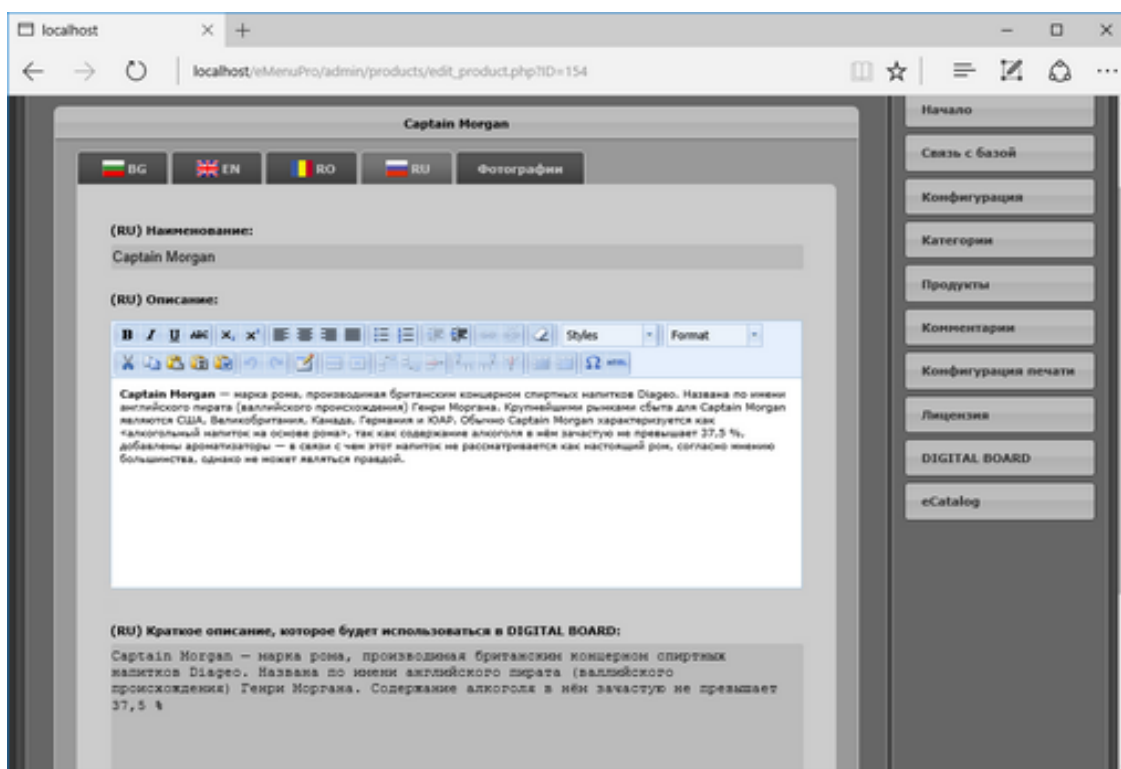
localhost

localhost/eMenuPro/admin/products/edit_product.php?ID=154

Captain Morgan

BG EN RO RU Фотографии

(RU) Наименование:

Captain Morgan

(RU) Описание:

Styles Format

Captain Morgan — марка рома, производимая британским концерном спиртных напитков Diageo. Названа по имени английского пирата (валлийского происхождения) Генри Моргана. Крупнейшими рынками сбыта для Captain Morgan являются США, Великобритания, Канада, Германия и ЮАР. Обычно Captain Morgan характеризуется как «алкогольный напиток на основе рома», так как содержание алкоголя в нём зачастую не превышает 37,5 %, добавлены ароматизаторы — в связи с чем этот напиток не рассматривается как настоящий ром, согласно мнению большинства, однако не может являться правдой.

(RU) Краткое описание, которое будет использоваться в DIGITAL BOARD:

Captain Morgan — марка рома, производимая британским концерном спиртных напитков Diageo. Названа по имени английского пирата (валлийского происхождения) Генри Моргана. Содержание алкоголя в нём зачастую не превышает 37,5 %

Начало
Связь с базой
Конфигурация
Категории
Продукты
Комментарии
Конфигурация печати
Лицензия
DIGITAL BOARD
eCatalog